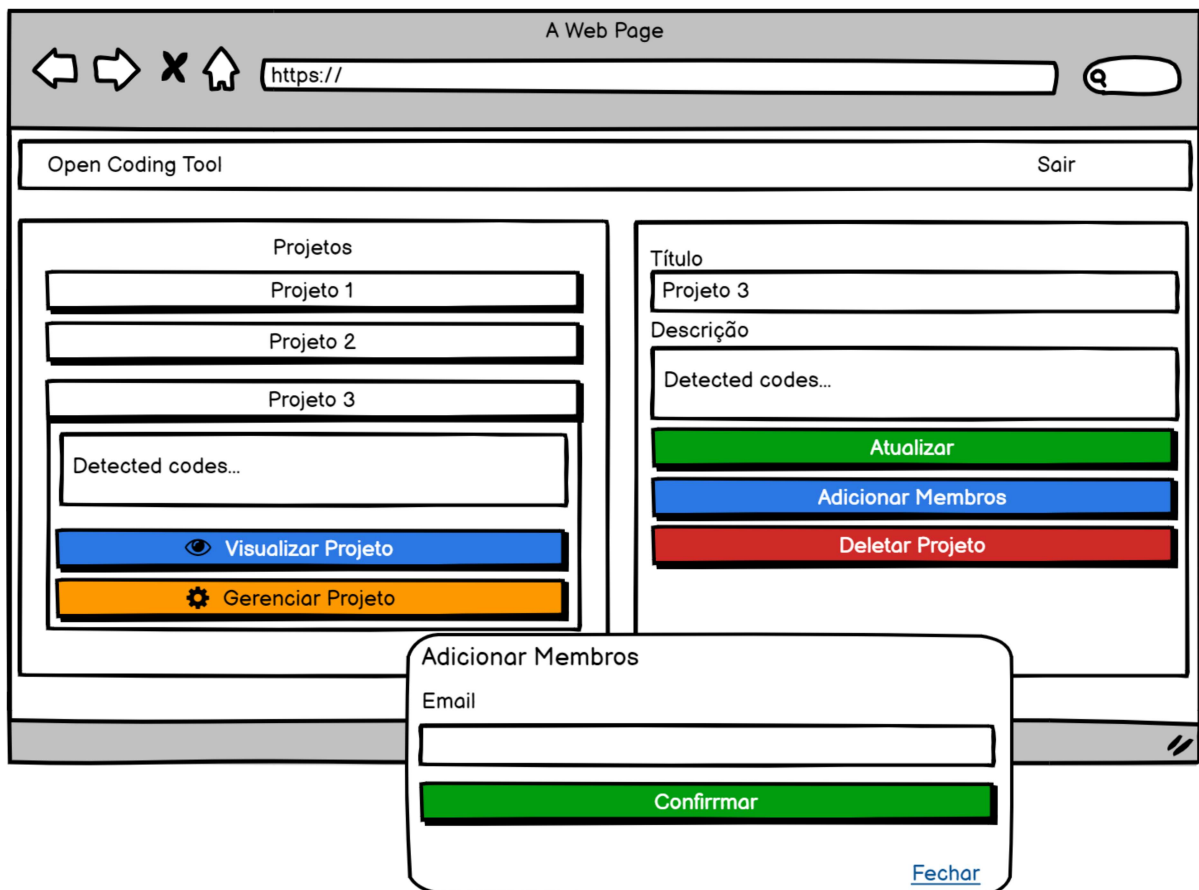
A Web Page

https://

Open Coding Tool

Sair

Projetos

Projeto 1

Projeto 2

Projeto 3

Detected codes...

Visualizar Projeto

Gerenciar Projeto

Título

Projeto 3

Descrição

Detected codes...

Atualizar

Adicionar Membros

Deletar Projeto

Adicionar Membros

Email

Confirrmar

Fechar